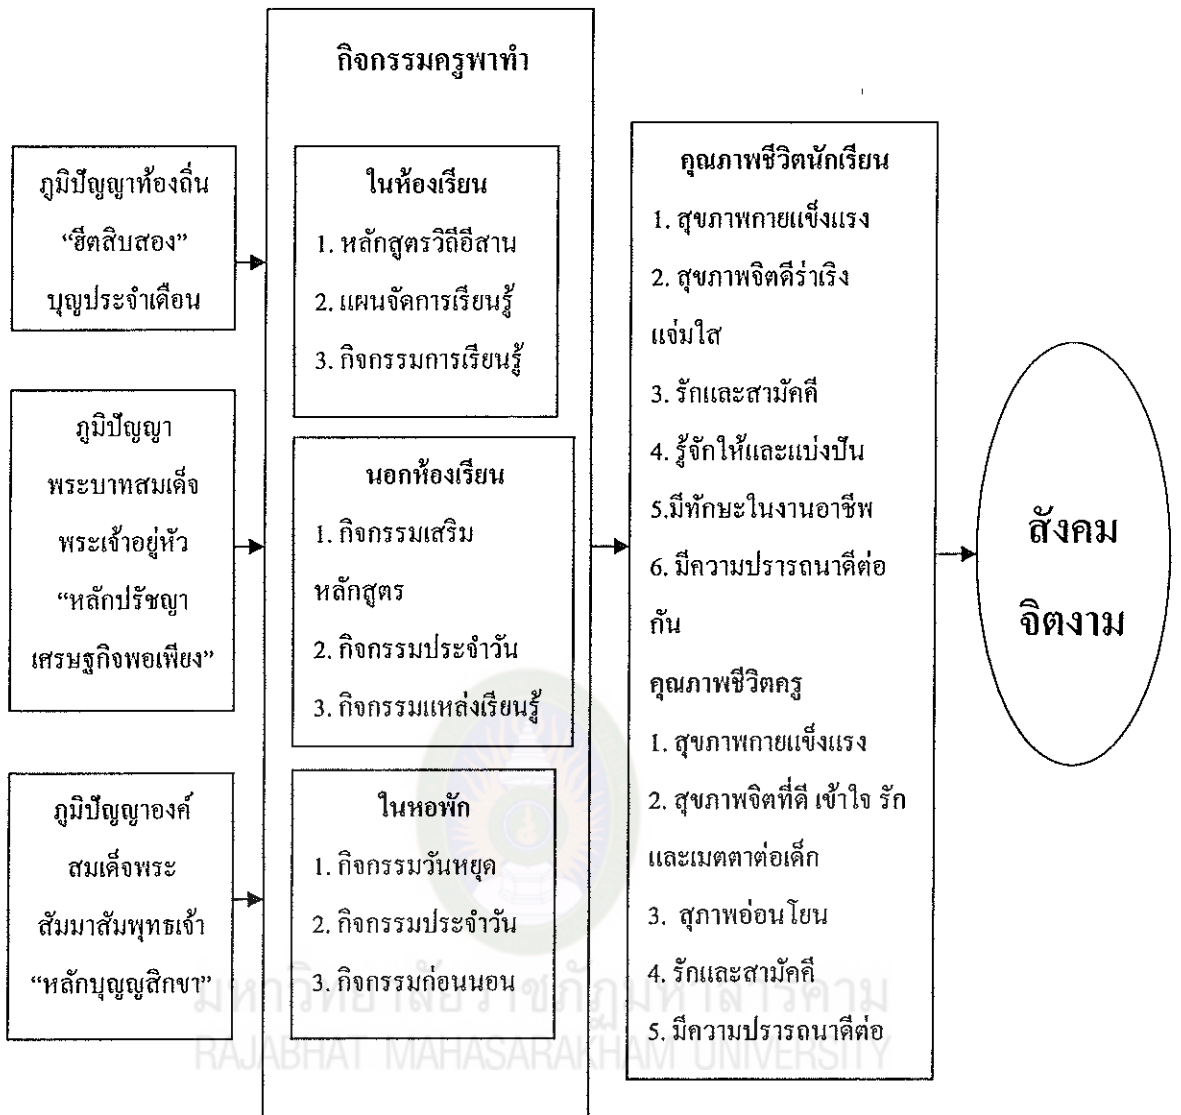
ภูมิปัญญาท้องถิ่น "ฮีตสิบสอง" บุญประจำเดือน

ภูมิปัญญา พระบาทสมเด็จ พระเจ้าอยู่หัว "หลักปรัชญา เศรษฐกิจพอเพียง"

ภูมิปัญญาองค์ สมเด็จพระ สัมมาสัมพุทธเจ้า "หลักบุญญสิกขา"

กิจกรรมครูพาทำ

ในห้องเรียน
1. หลักสูตรวิถีอีสาน
2. แผนจัดการเรียนรู้
3. กิจกรรมการเรียนรู้

นอกห้องเรียน
1. กิจกรรมเสริม หลักสูตร
2. กิจกรรมประจำวัน
3. กิจกรรมแหล่งเรียนรู้

ในหอพัก
1. กิจกรรมวันหยุด
2. กิจกรรมประจำวัน
3. กิจกรรมก่อนนอน

คุณภาพชีวิตนักเรียน
1. สุขภาพกายแข็งแรง
2. สุขภาพจิตดีร่าเริง แจ่มใส
3. รักและสามัคคี
4. รู้จักให้และแบ่งปัน
5.มีทักษะในงานอาชีพ
6. มีความปรารถนาดีต่อ กัน
คุณภาพชีวิตครู
1. สุขภาพกายแข็งแรง
2. สุขภาพจิตที่ดี เข้าใจ รัก และเมตตาต่อเด็ก
3. สุภาพอ่อนโยน
4. รักและสามัคคี
5. มีความปรารถนาดีต่อ

สังคม จิตงาม

มหาวิทยาลัยราชภัฏมหาสารคาม
RAJABHAT MAHASARAKHAM UNIVERSITY